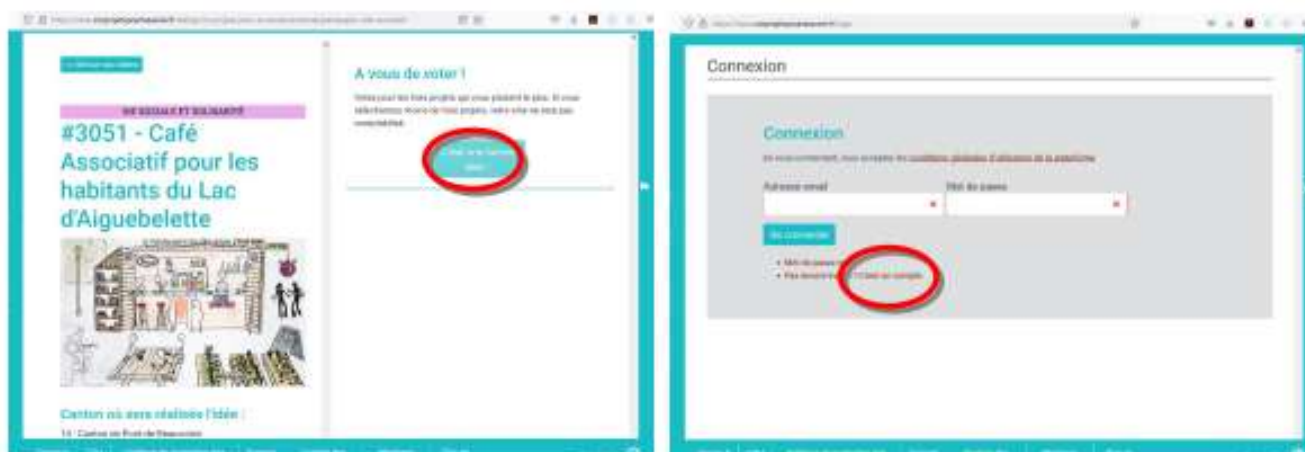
VIE SOCIALE ET SOLIDARITÉ

#3051 - Café Associatif pour les habitants du Lac d'Aiguebelette

Canton où sera réalisée l'idée :

A vous de voter !

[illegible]

Connexion

Connexion

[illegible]

Adresse email

Mot de passe

Se connecter

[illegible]